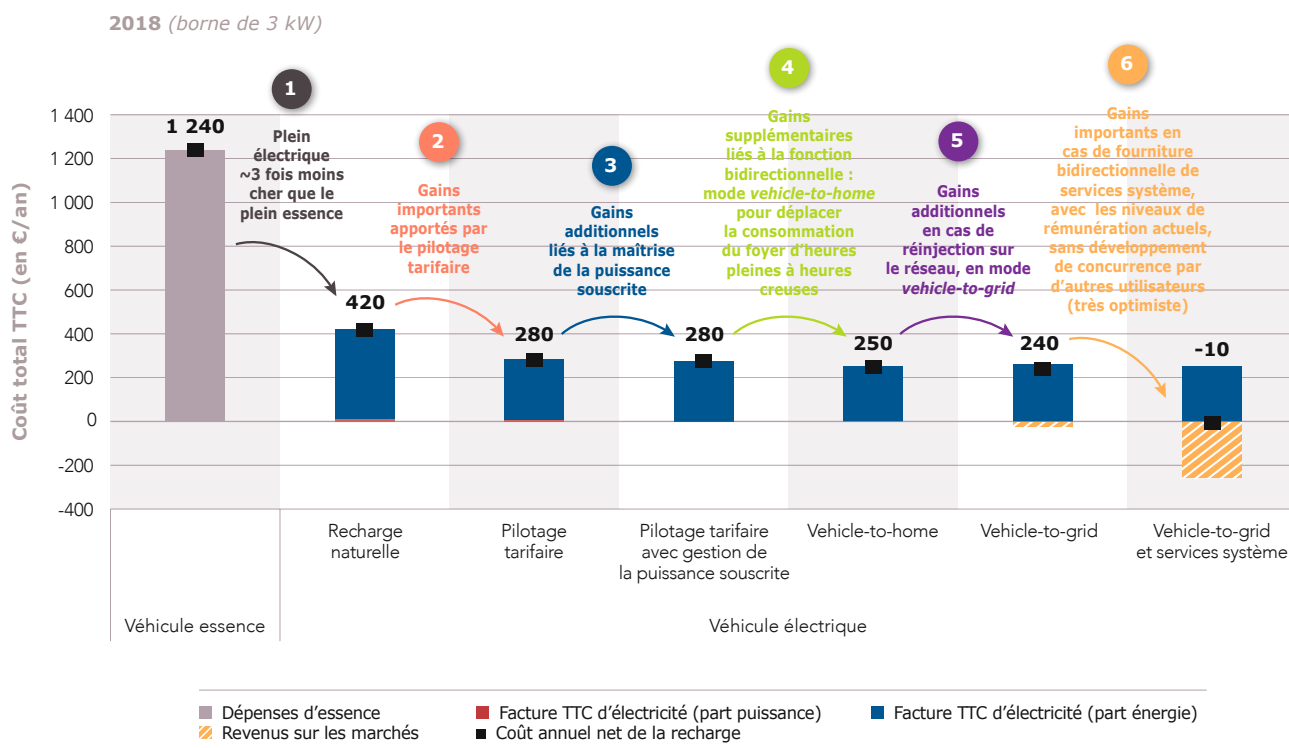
2018 (borne de 3 kW)

Coût total TTC (en €/an)

1 400
1 200
1 000
800
600
400
200
0
-200
-400

1 240

1

Plein électrique ~3 fois moins cher que le plein essence

2

Gains importants apportés par le pilotage tarifaire

3

Gains additionnels liés à la maîtrise de la puissance souscrite

4

Gains supplémentaires liés à la fonction bidirectionnelle : mode vehicle-to-home pour déplacer la consommation du foyer d'heures pleines à heures creuses

5

Gains additionnels en cas de réinjection sur le réseau, en mode vehicle-to-grid

6

Gains importants en cas de fourniture bidirectionnelle de services système, avec les niveaux de rémunération actuels, sans développement de concurrence par d'autres utilisateurs (très optimiste)

420

280

280

250

240

-10

Véhicule essence

Recharge naturelle

Pilotage tarifaire

Pilotage tarifaire avec gestion de la puissance souscrite

Vehicle-to-home

Vehicle-to-grid

Vehicle-to-grid et services système

Véhicule électrique

Dépenses d'essence
Facture TTC d'électricité (part puissance)
Facture TTC d'électricité (part énergie)
Revenus sur les marchés
Coût annuel net de la recharge